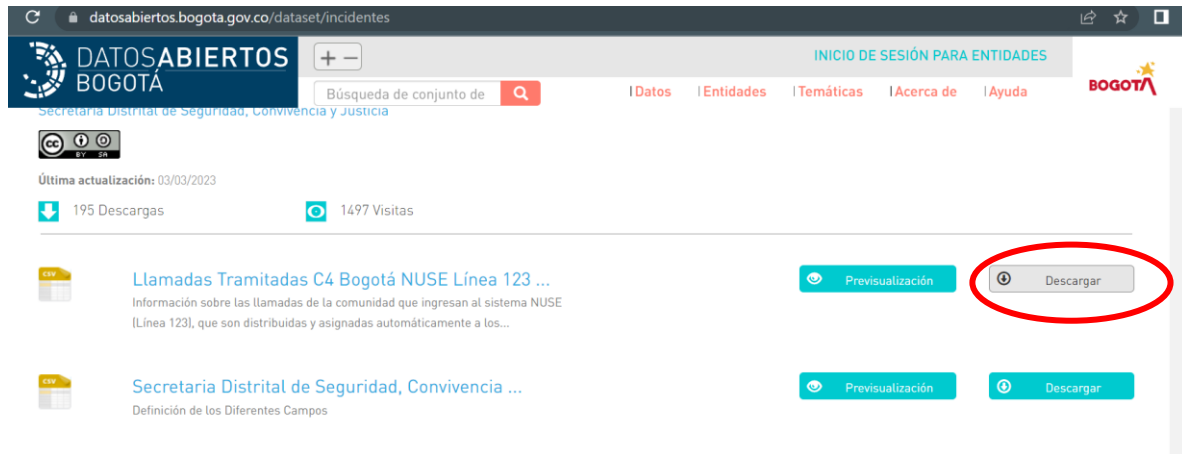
datosabiertos.bogota.gov.co/dataset/incidentes

DATOSABIERTOS BOGOTÁ

+ −

Búsqueda de conjunto de

INICIO DE SESIÓN PARA ENTIDADES

BOGOTÁ

Datos | Entidades | Temáticas | Acerca de | Ayuda

Secretaria Distrital de Seguridad, Convivencia y Justicia

cc BY SA

Última actualización: 03/03/2023

195 Descargas

1497 Visitas

CSV

Llamadas Tramitadas C4 Bogotá NUSE Línea 123 ...

Información sobre las llamadas de la comunidad que ingresan al sistema NUSE (Línea 123), que son distribuidas y asignadas automáticamente a los...

Previsualización

Descargar

CSV

Secretaria Distrital de Seguridad, Convivencia ...

Definición de los Diferentes Campos

Previsualización

Descargar